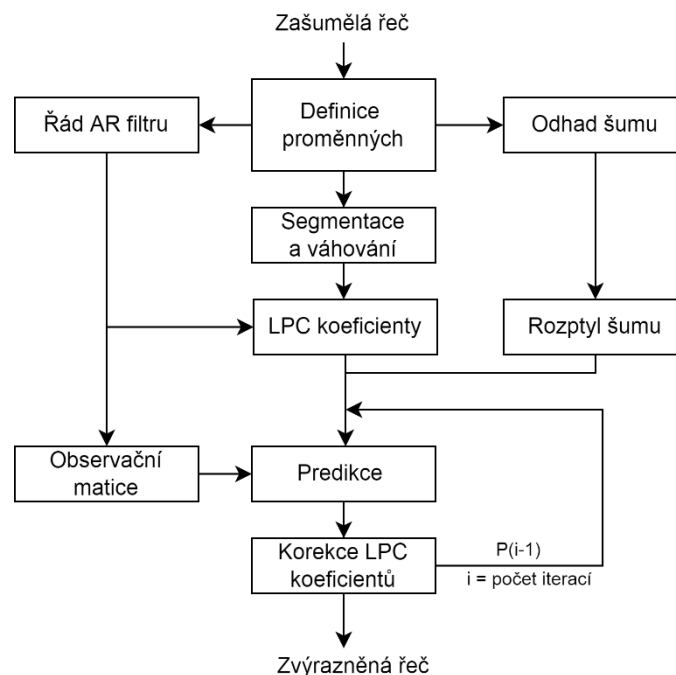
Zašumělá řeč

Řád AR filtru

Definice proměnných

Odhad šumu

Segmentace a váhování

LPC koeficienty

Rozptyl šumu

Observační matice

Predikce

Korekce LPC koeficientů

P(i-1)

i = počet iterací

Zvýrazněná řeč